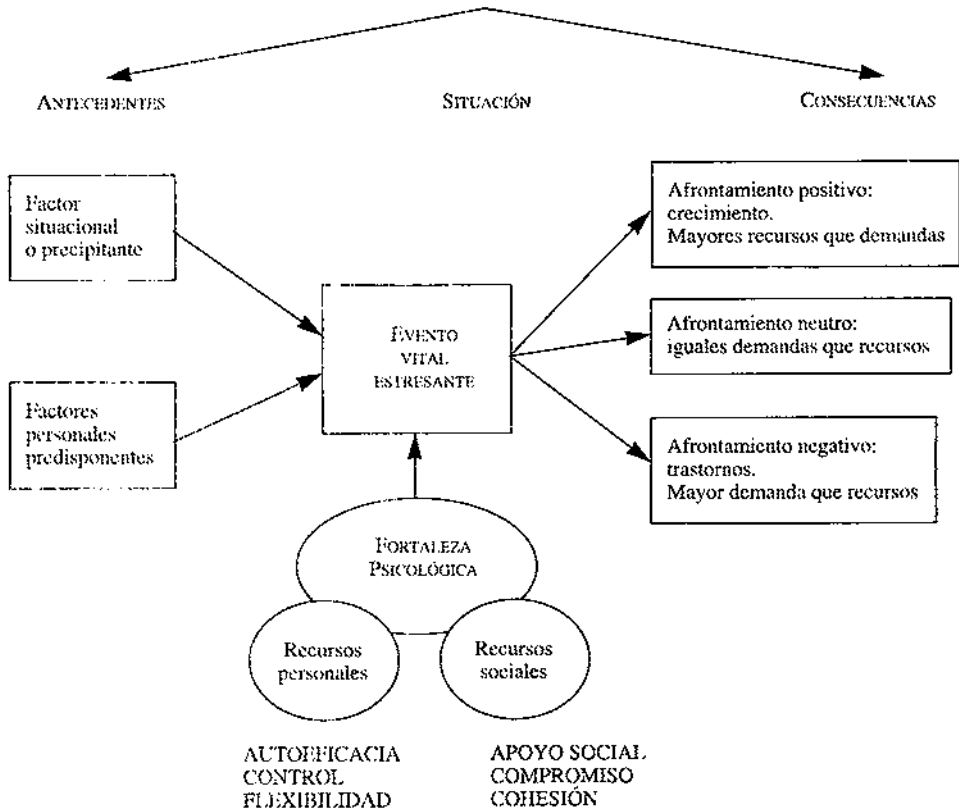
Antecedentes

Situación

Consecuencias

Factor situacional o precipitante

Factores personales predisponentes

Evento vital estresante

Afrontamiento positivo: crecimiento. Mayores recursos que demandas

Afrontamiento neutro: iguales demandas que recursos

Afrontamiento negativo: trastornos. Mayor demanda que recursos

Fortaleza Psicológica

Recursos personales

Recursos sociales

AUTOEFICACIA
CONTROL
FLEXIBILIDAD

APOYO SOCIAL
COMPROMISO
COHESIÓN